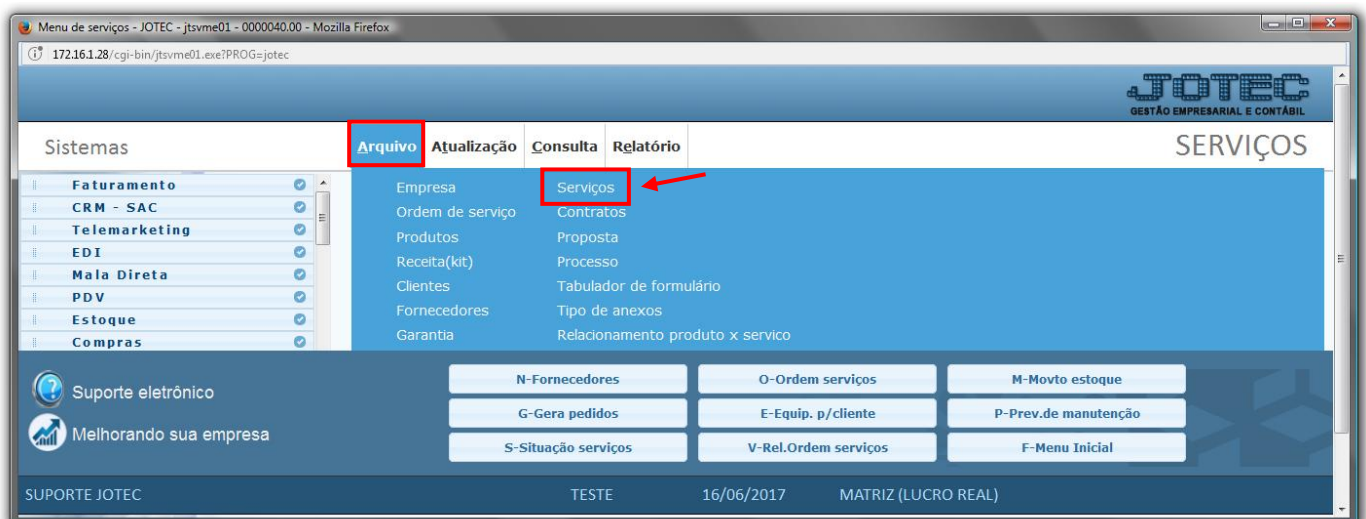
Menu de serviços - JOTEC - jtsvme01 - 0000040.00 - Mozilla Firefox

172.16.1.28/cgi-bin/jtsvme01.exe?PROG=jotec

JOTEC
GESTÃO EMPRESARIAL E CONTÁBIL

Sistemas

Arquivo Atualização Consulta Relatório

SERVIÇOS

Faturamento
CRM - SAC
Telemarketing
EDI
Mala Direta
PDV
Estoque
Compras

Empresa
Ordem de serviço
Produtos
Receita(kit)
Clientes
Fornecedores
Garantia

Serviços
Contratos
Proposta
Processo
Tabulador de formulário
Tipo de anexos
Relacionamento produto x servico

Suporte eletrônico
Melhorando sua empresa

| N-Fornecedores | O-Ordem serviços | M-Movto estoque |
|---|---|---|
| G-Gera pedidos | E-Equip. p/cliente | P-Prev.de manutenção |
| S-Situação serviços | V-Rel.Ordem serviços | F-Menu Inicial |

SUPORTE JOTEC TESTE 16/06/2017 MATRIZ (LUCRO REAL)